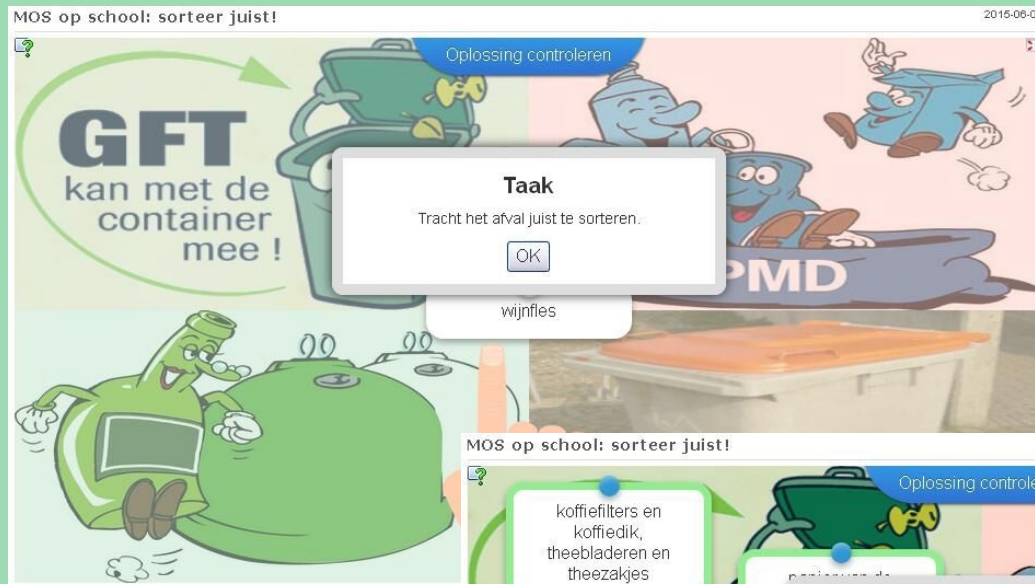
MOS op school: sorteer juist!

2015-06-0

Oplossing controleren

GFT kan met de container mee !

PMD

Taak

Tracht het afval juist te sorteren.

OK

wijnfles

MOS op school: sorteer juist!

Oplossing controle

koffiefilters en koffiedik, theebladeren en theezakjes

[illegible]